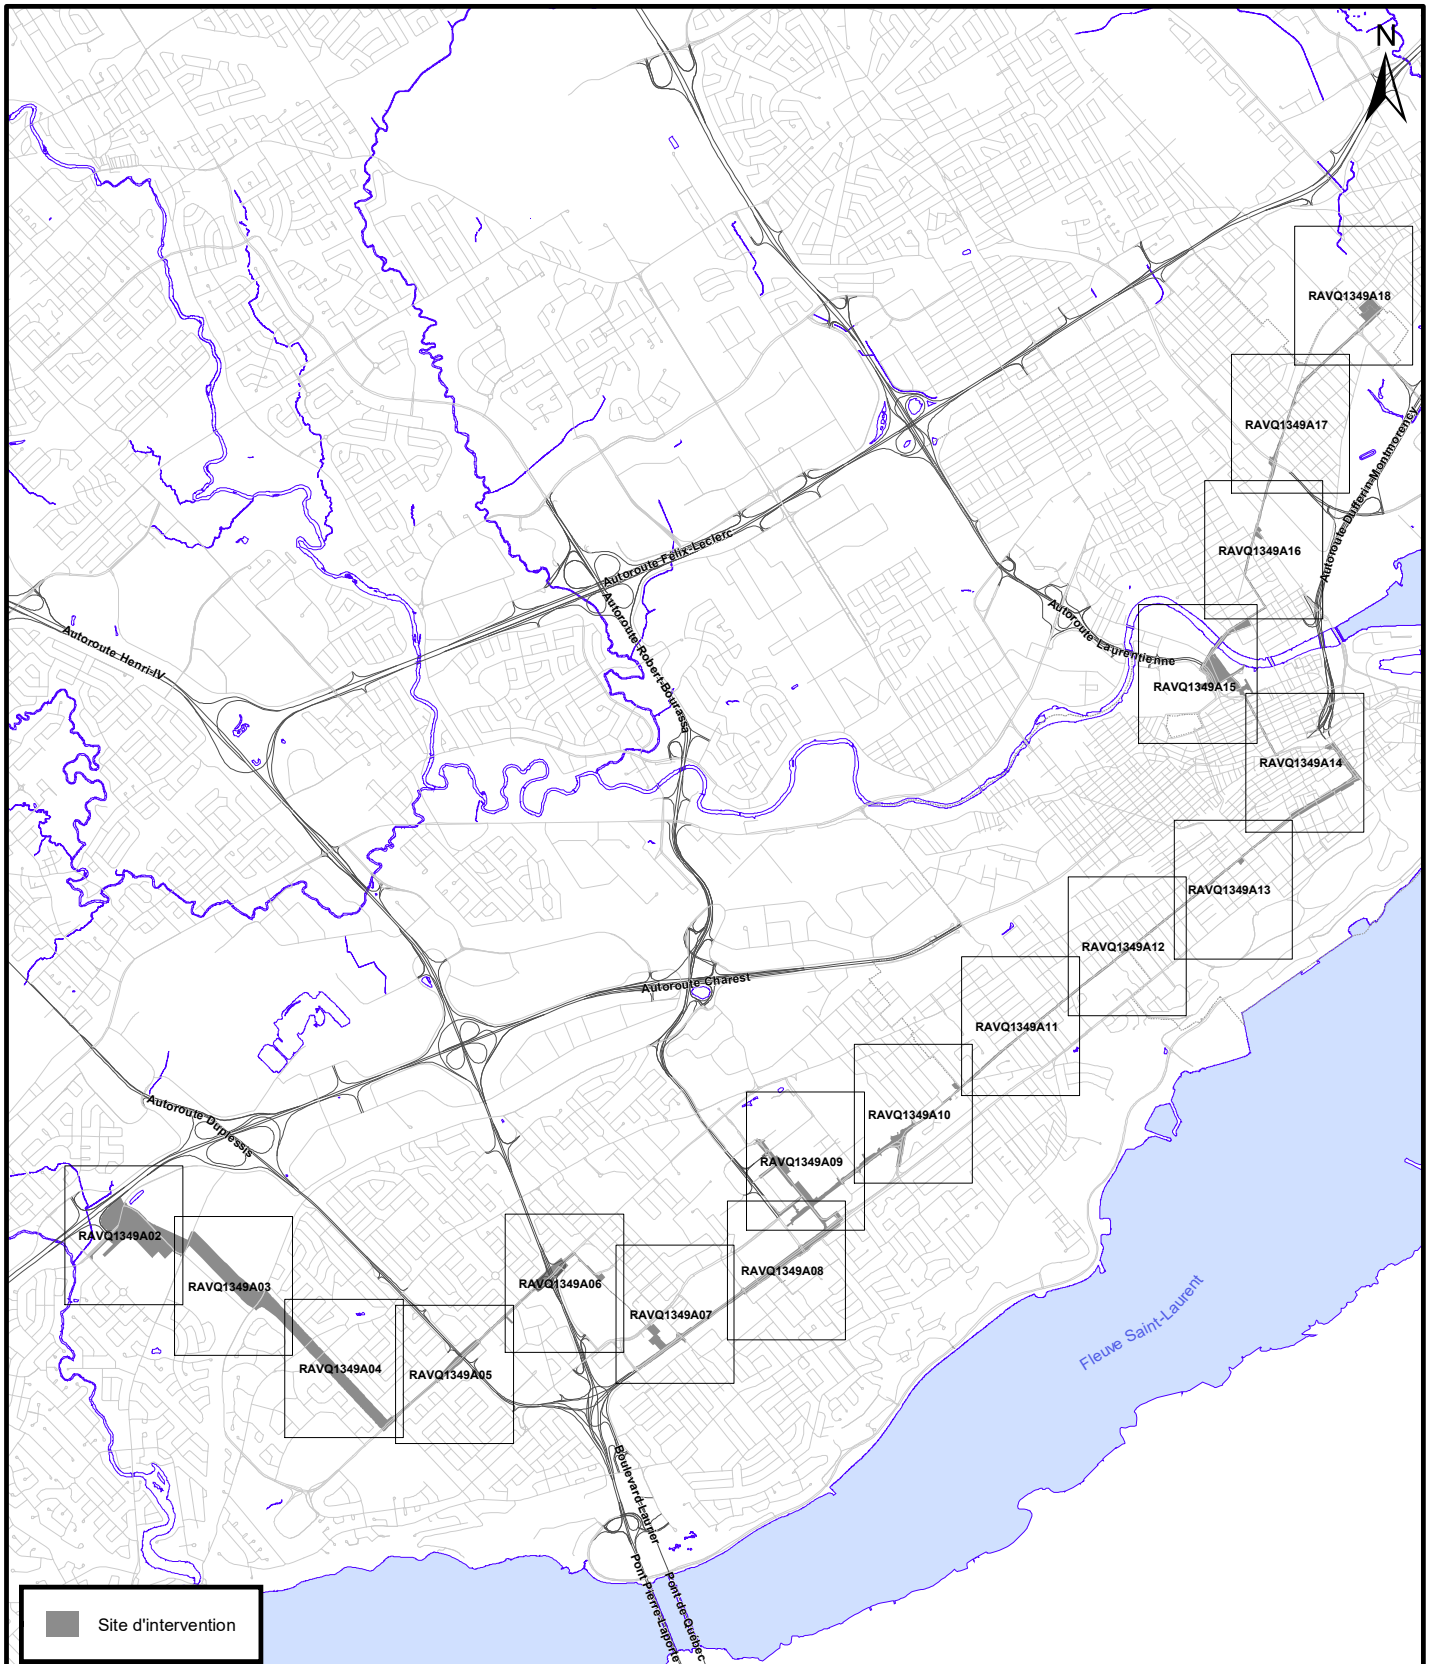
N

RAVQ1349A18

RAVQ1349A17

Autoroute Dufferin-Montmorency

RAVQ1349A16

Autoroute Félix-Leclerc

Autoroute Robert-Bourassa

Autoroute Laurentienne

RAVQ1349A15

Autoroute Henri-IV

RAVQ1349A14

RAVQ1349A13

RAVQ1349A12

Autoroute Charest

RAVQ1349A11

RAVQ1349A10

Autoroute Duplessis

RAVQ1349A09

RAVQ1349A02

RAVQ1349A03

RAVQ1349A06

RAVQ1349A08

RAVQ1349A07

RAVQ1349A04

RAVQ1349A05

Fleuve Saint-Laurent

Boulevard Laurier

Pont-Pierre-Laporte

Pont-de-Québec

Site d'intervention